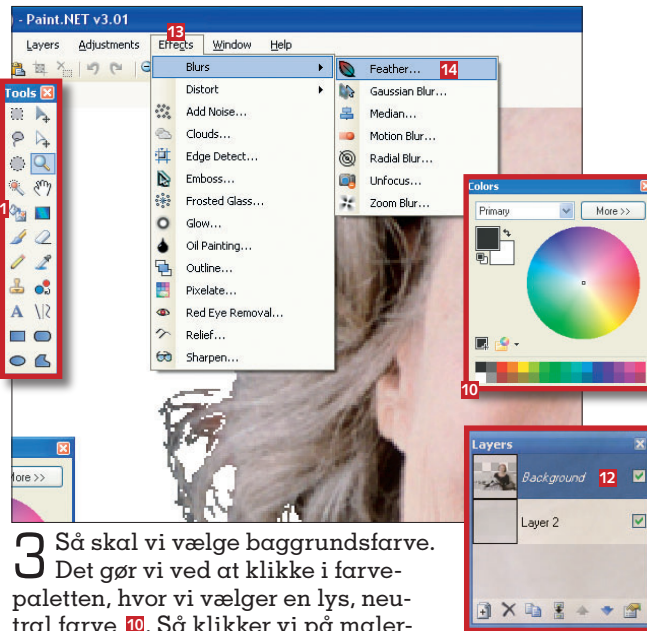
) - Paint.NET v3.01

Layers Adjustments Effects Window Help

13

Tools

1

Blurs
Distort
Add Noise...
Clouds...
Edge Detect...
Emboss...
Frosted Glass...
Glow...
Oil Painting...
Outline...
Pixelate...
Red Eye Removal...
Relief...
Sharpen...

Feather... 14
Gaussian Blur...
Median...
Motion Blur...
Radial Blur...
Unfocus...
Zoom Blur...

Colors
Primary
More >>

10

ore >>

Layers
Background 12
Layer 2

3 Så skal vi vælge baggrundsfarve. Det gør vi ved at klikke i farvepaletten, hvor vi vælger en lys, neutral farve 10. Så klikker vi på maler-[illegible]